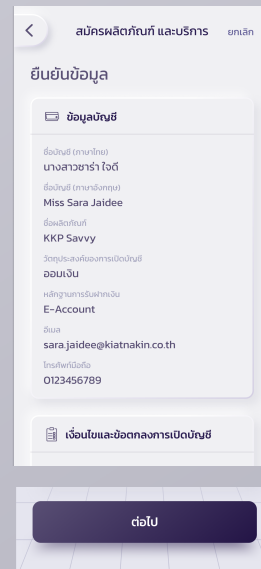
สมัครผลิตภัณฑ์ และบริการ ยกเลิก

ยืนยันข้อมูล

ข้อมูลบัญชี

ชื่อบัญชี (ภาษาไทย)
นางสาวซาร่า ใจดี

ชื่อบัญชี (ภาษาอังกฤษ)
Miss Sara Jaidee

ชื่อผลิตภัณฑ์
KKP Savvy

วัตถุประสงค์ของการเปิดบัญชี
ออมเงิน

หลักฐานการรับฝากเงิน
E-Account

อีเมล
sara.jaidee@kiatnakin.co.th

โทรศัพท์มือถือ
0123456789

เงื่อนไขและข้อตกลงการเปิดบัญชี

ต่อไป